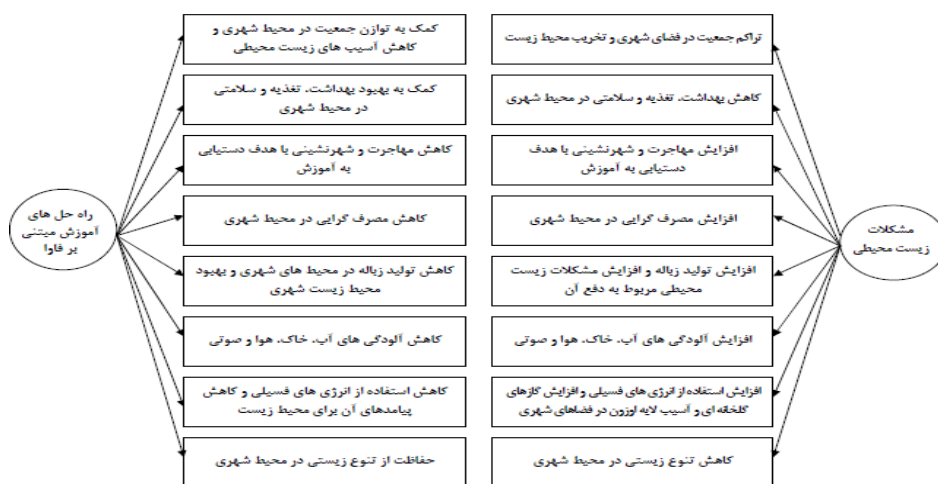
مشکلات زیست محیطی

تراکم جمعیت در فضای شهری و تخریب محیط زیست

کاهش بهداشت، تغذیه و سلامتی در محیط شهری

افزایش مهاجرت و شهرنشینی با هدف دستیابی به آموزش

افزایش مصرف گرایی در محیط شهری

افزایش تولید زباله و افزایش مشکلات زیست محیطی مربوط به دفع آن

افزایش آلودگی های آب، خاک، هوا و صوتی

افزایش استفاده از انرژی های فسیلی و افزایش گازهای گلخانه ای و آسیب لایه اوزون در فضاهای شهری

کاهش تنوع زیستی در محیط شهری

راه حل های آموزش مبتنی بر فاوا

کمک به توازن جمعیت در محیط شهری و کاهش آسیب های زیست محیطی

کمک به بهبود بهداشت، تغذیه و سلامتی در محیط شهری

کاهش مهاجرت و شهرنشینی با هدف دستیابی به آموزش

کاهش مصرف گرایی در محیط شهری

کاهش تولید زباله در محیط های شهری و بهبود محیط زیست شهری

کاهش آلودگی های آب، خاک، هوا و صوتی

کاهش استفاده از انرژی های فسیلی و کاهش پیامدهای آن برای محیط زیست

حفاظت از تنوع زیستی در محیط شهری